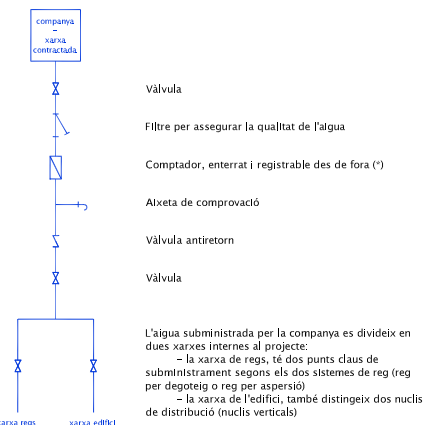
companya
-
xarxa
contractada

Vàlvula

Filtre per assegurar la qualitat de l'aigua

Comptador, enterrat i registrable des de fora (*)

Aixeta de comprovació

Vàlvula antiretorn

Vàlvula

L'aigua subministrada per la companya es divideix en dues xarxes internes al projecte:
– la xarxa de regs, té dos punts claus de subministrament segons els dos sistemes de reg (reg per degoteig o reg per aspersió)
– la xarxa de l'edifici, també distingeix dos nuclis de distribució (nuclis verticals)

xarxa regs

xarxa edifici